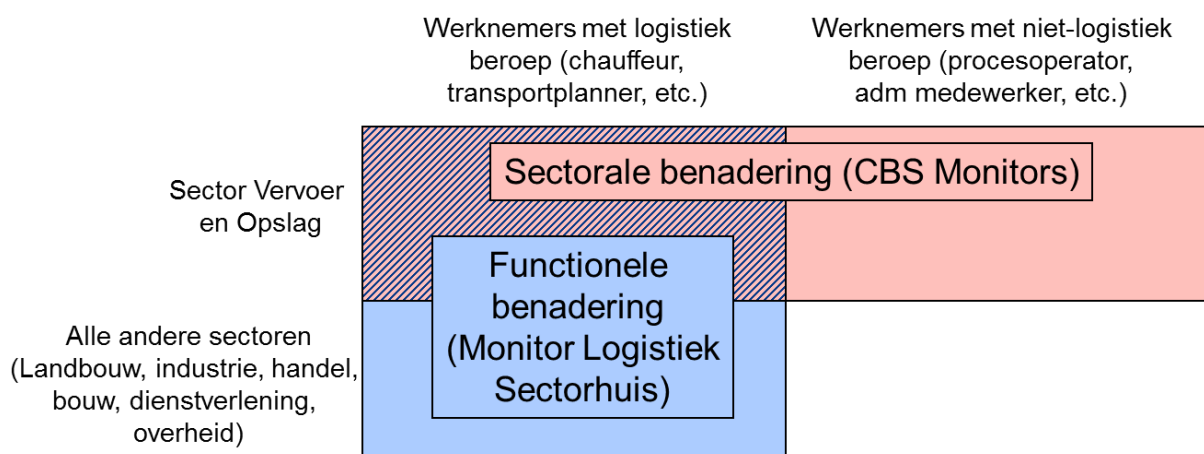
Werknemers met logistiek beroep (chauffeur, transportplanner, etc.)

Werknemers met niet-logistiek beroep (procesoperator, adm medewerker, etc.)

Sector Vervoer en Opslag

Sectorale benadering (CBS Monitors)

Functionele benadering (Monitor Logistiek Sectorhuis)

Alle andere sectoren (Landbouw, industrie, handel, bouw, dienstverlening, overheid)